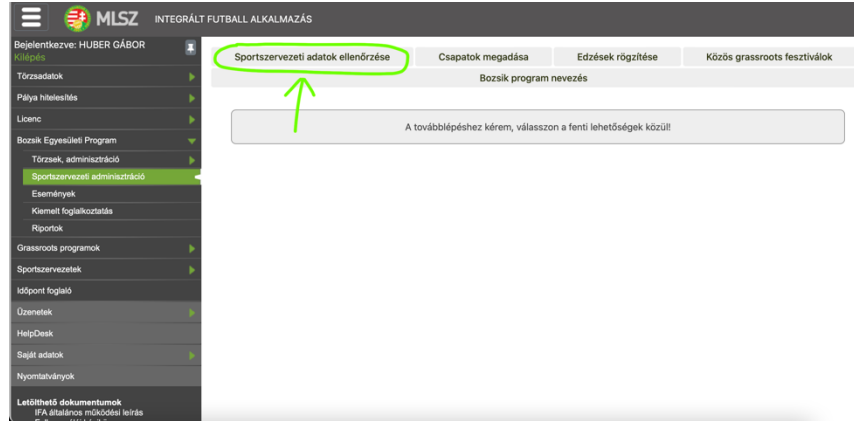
MLSZ INTEGRÁLT FUTBALL ALKALMAZÁS

Bejelentkezve: HUBER GÁBOR
Kilépés

Törzsadatok
Pálya hitelesítés
Licenc
Bozsik Egyesületi Program
Törzsek, adminisztráció
Sportszervezeti adminisztráció
Események
Kiemelt foglalkoztatás
Riportok
Grassroots programok
Sportszervezetek
Időpont foglaló
Üzenetek
HelpDesk
Saját adatok
Nyomtatványok

Letölthető dokumentumok
IFA általános működési leírás
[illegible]

Sportszervezeti adatok ellenőrzése | Csapatok megadása | Edzések rögzítése | Közös grassroots fesztiválok
Bozsik program nevezés

A továbblépéshez kérem, válasszon a fenti lehetőségek közül!